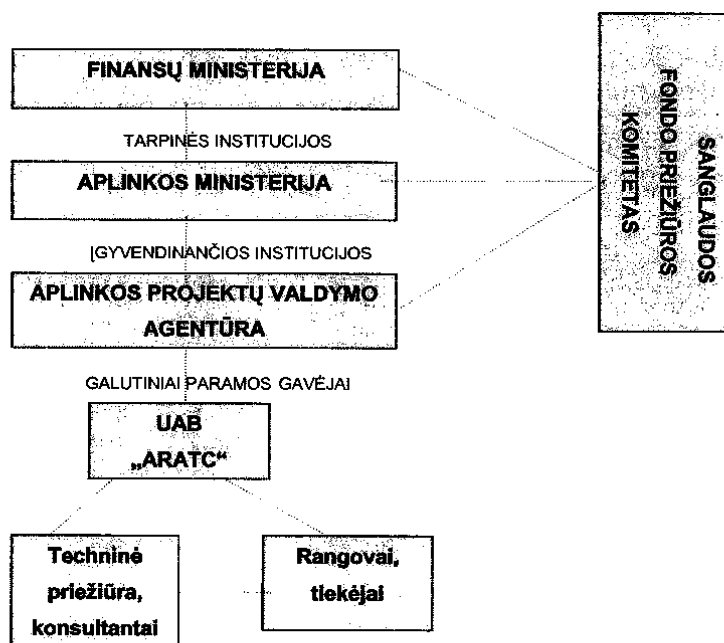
FINANSŲ MINISTERIJA

TARPINĖS INSTITUCIJOS

APLINKOS MINISTERIJA

ĮGYVENDINANČIOS INSTITUCIJOS

APLINKOS PROJEKTŲ VALDYMO AGENTŪRA

GALUTINIAI PARAMOS GAVĖJAI

UAB „ARATC"

Techninė priežiūra, konsultantai

Rangovai, tiekėjai

SANGLAUDOS FONDO PRIEŽIŪROS KOMITETAS